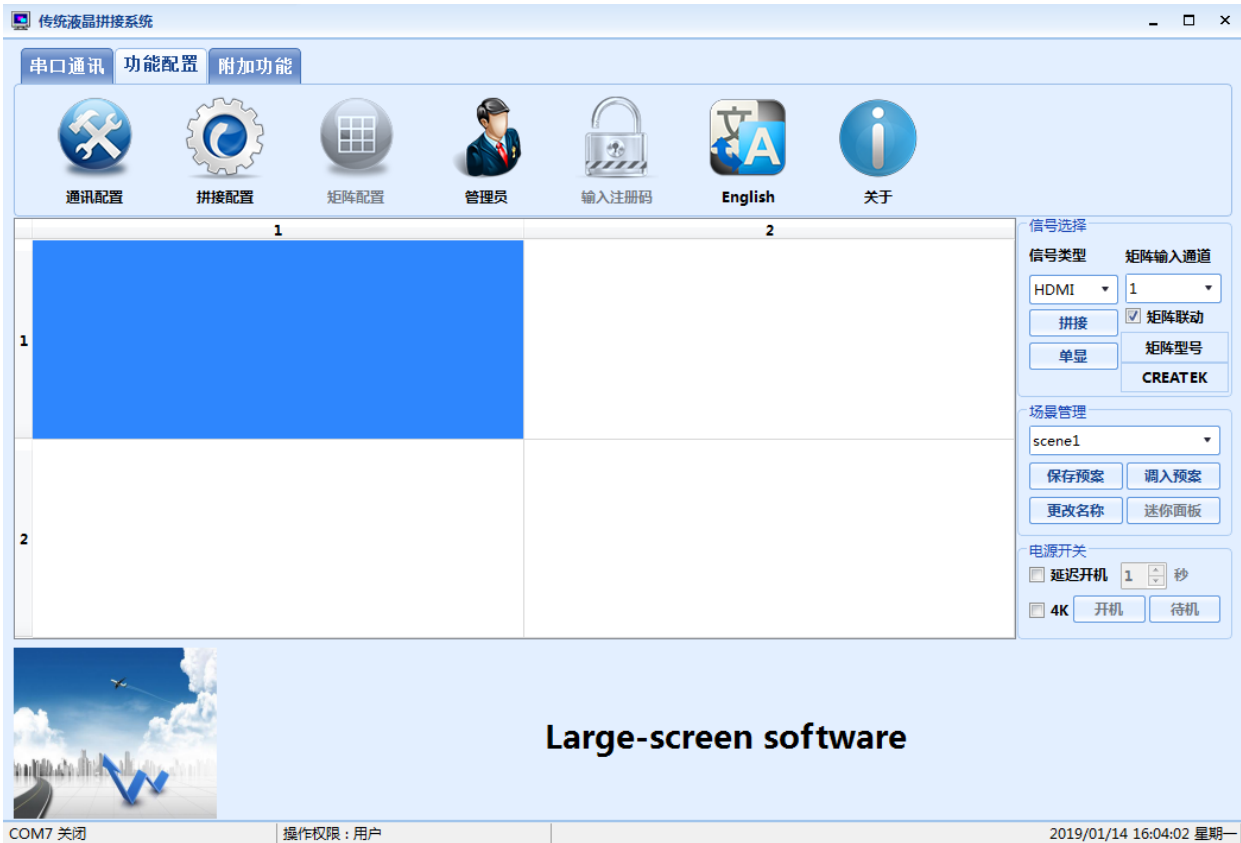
传统液晶拼接系统

串口通讯 功能配置 附加功能

通讯配置 拼接配置 矩阵配置 管理员 输入注册码 English 关于

| | 1 | 2 |
|---|---|---|
| 1 | | |
| 2 | | |

信号选择
信号类型 矩阵输入通道
HDMI 1
拼接 矩阵联动
单显 矩阵型号
CREATEK

场景管理
scene1
保存预案 调入预案
更改名称 迷你面板

电源开关
延迟开机 1 秒
4K 开机 待机

Large-screen software

COM7 关闭 操作权限：用户 2019/01/14 16:04:02 星期一